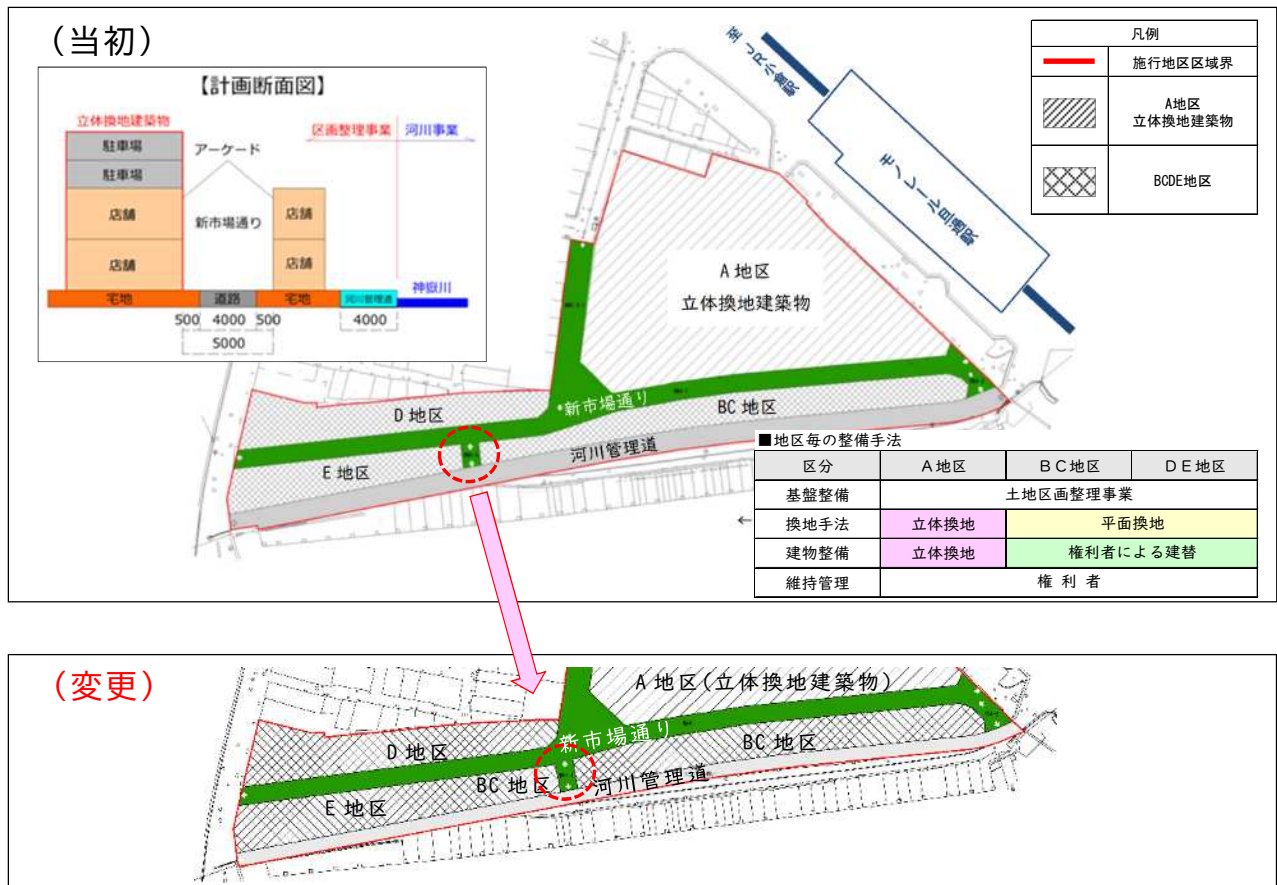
（当初）

【計画断面図】

立体換地建築物

駐車場

駐車場

店舗

店舗

アーケード

新市場通り

店舗

店舗

区画整理事業

河川事業

宅地

道路

宅地

河川管理道

神庭川

500 4000 500

5000

4000

至 つくし台駅

モノレール旦過駅

凡例

| | 施行地区区域界 |
|---|---|
| | A地区 立体換地建築物 |
| | BCDE地区 |

A 地区
立体換地建築物

D 地区

新市場通り

BC 地区

E 地区

河川管理道

■地区毎の整備手法

| 区分 | A地区 | BC地区 | DE地区 |
|---|---|---|---|
| 基盤整備 | 土地区画整理事業 | | |
| 換地手法 | 立体換地 | 平面換地 | |
| 建物整備 | 立体換地 | 権利者による建替 | |
| 維持管理 | 権 利 者 | | |

（変更）

A 地区（立体換地建築物）

新市場通り

D 地区

BC 地区

E 地区

BC 地区

河川管理道